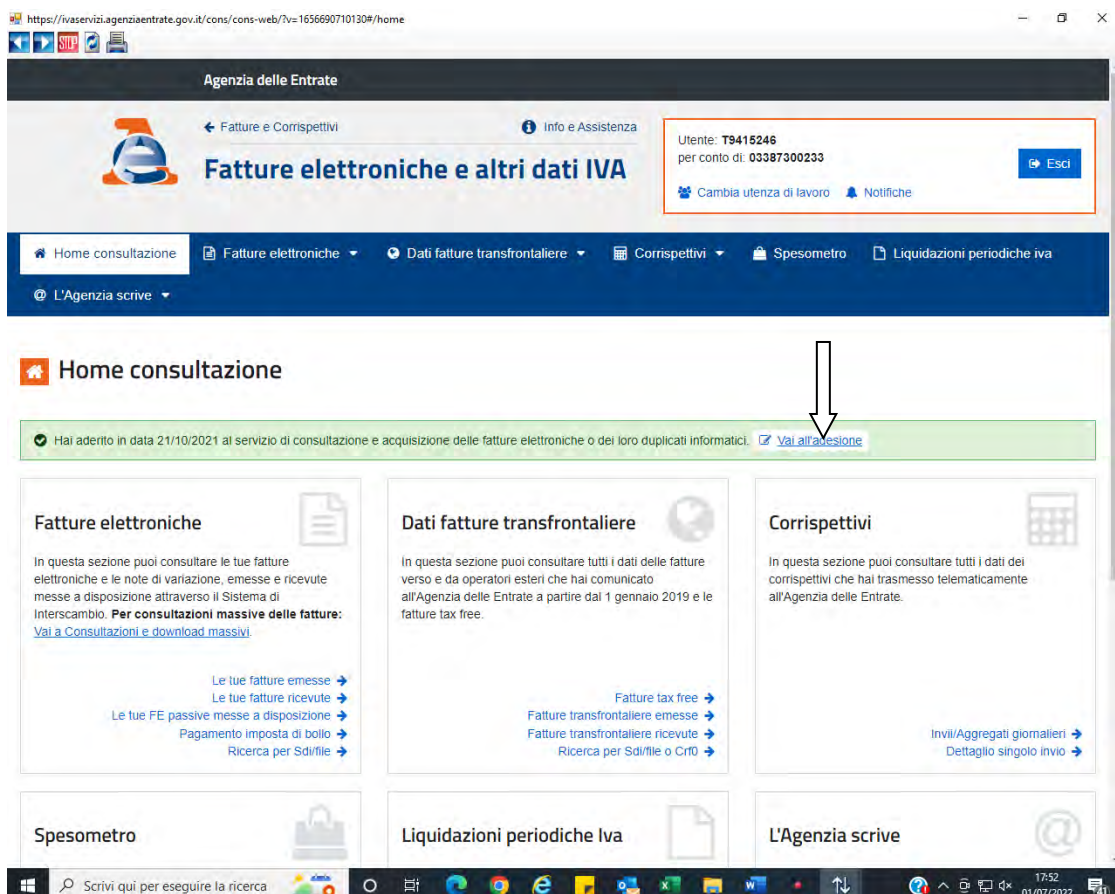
https://ivaservizi.agenziaentrate.gov.it/cons/cons-web/?v=1656690710130#/home

STOP

Agenzia delle Entrate

← Fatture e Corrispettivi

Info e Assistenza

Fatture elettroniche e altri dati IVA

Utente: T9415246
per conto di: 03387300233

Esci

Cambia utenza di lavoro

Notifiche

Home consultazione

Fatture elettroniche ▾

Dati fatture transfrontaliere ▾

Corrispettivi ▾

Spesometro

Liquidazioni periodiche iva

L'Agenzia scrive ▾

Home consultazione

Hai aderito in data 21/10/2021 al servizio di consultazione e acquisizione delle fatture elettroniche o dei loro duplicati informatici. Vai all'adesione

Fatture elettroniche

In questa sezione puoi consultare le tue fatture elettroniche e le note di variazione, emesse e ricevute messe a disposizione attraverso il Sistema di Interscambio. **Per consultazioni massive delle fatture:** Vai a Consultazioni e download massivi.

Le tue fatture emesse →
Le tue fatture ricevute →
Le tue FE passive messe a disposizione →
Pagamento imposta di bollo →
Ricerca per Sdi/file →

Dati fatture transfrontaliere

In questa sezione puoi consultare tutti i dati delle fatture verso e da operatori esteri che hai comunicato all'Agenzia delle Entrate a partire dal 1 gennaio 2019 e le fatture tax free.

Fatture tax free →
Fatture transfrontaliere emesse →
Fatture transfrontaliere ricevute →
Ricerca per Sdi/file o Crf0 →

Corrispettivi

In questa sezione puoi consultare tutti i dati dei corrispettivi che hai trasmesso telematicamente all'Agenzia delle Entrate.

Invii/Aggregati giornalieri →
Dettaglio singolo invio →

Spesometro

Liquidazioni periodiche Iva

L'Agenzia scrive

Scrivi qui per eseguire la ricerca

17:52
01/07/2022